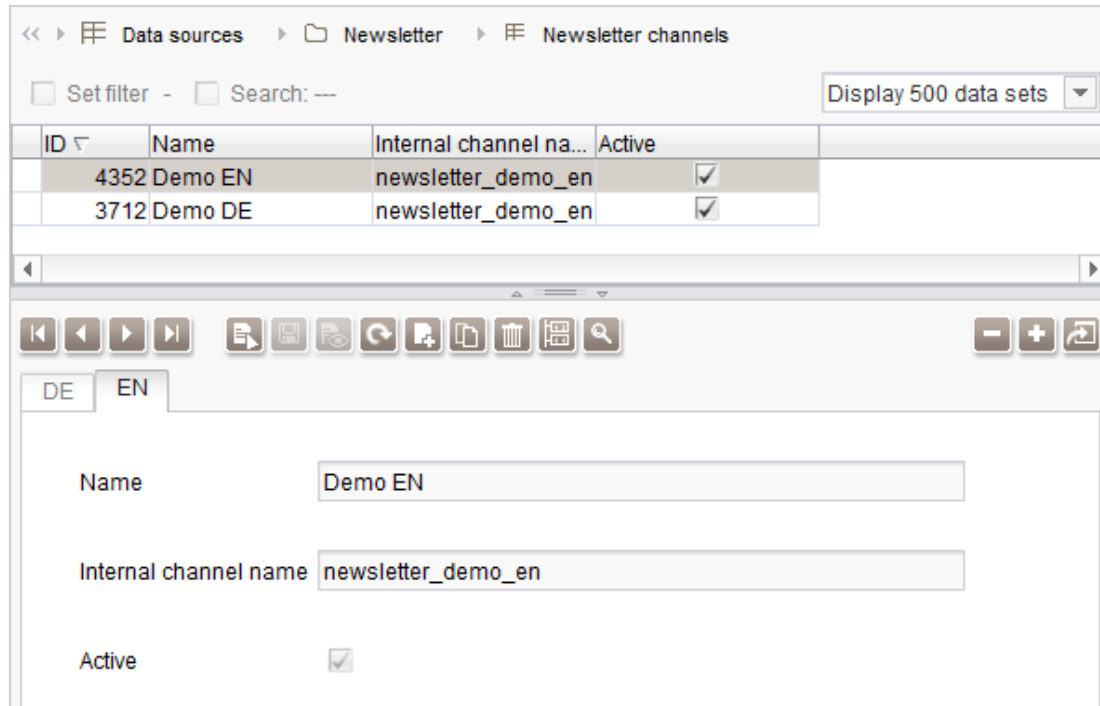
Data sources Newsletter Newsletter channels

Set filter - Search: ---

Display 500 data sets

| ID | Name | Internal channel na... | Active |
|---|---|---|---|
| 4352 | Demo EN | newsletter_demo_en | ✓ |
| 3712 | Demo DE | newsletter_demo_en | ✓ |

DE EN

Name Demo EN

Internal channel name newsletter_demo_en

Active